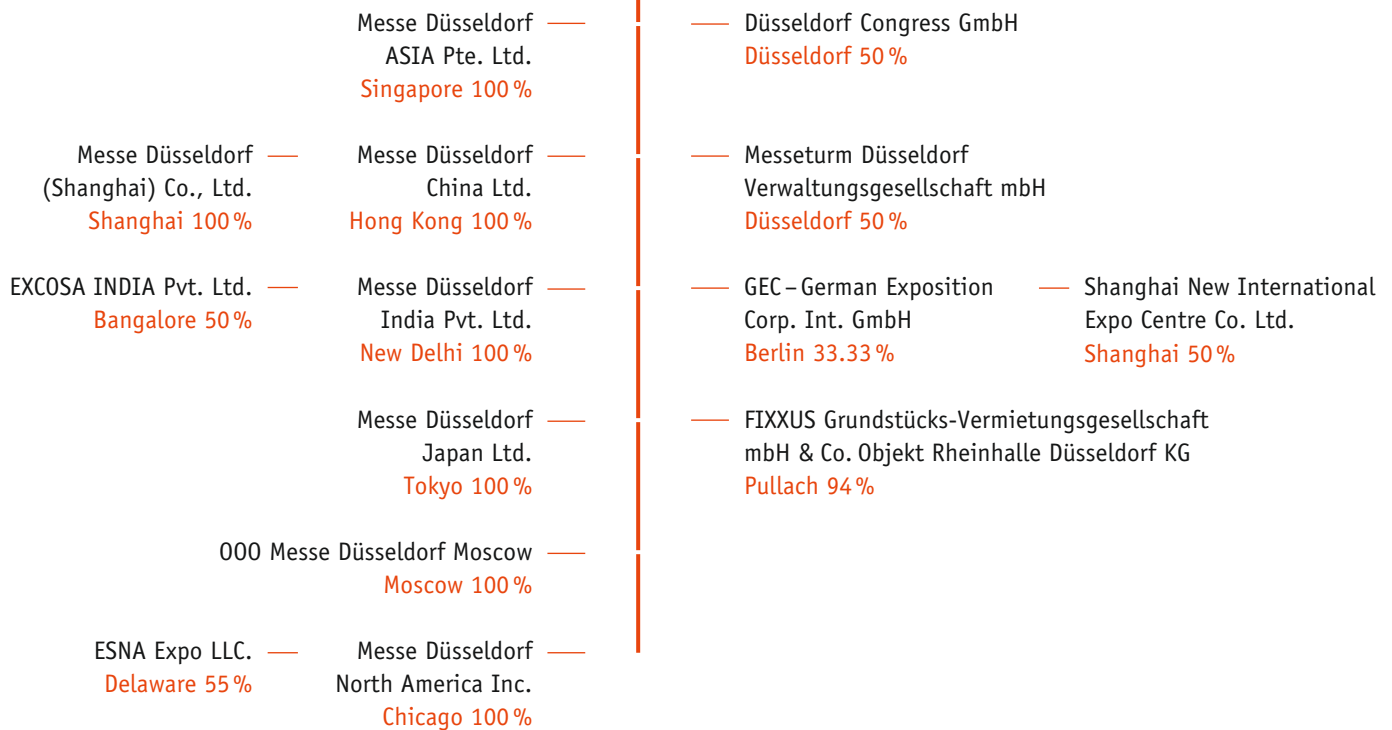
Messe Düsseldorf
ASIA Pte. Ltd.
Singapore 100 %

Düsseldorf Congress GmbH
Düsseldorf 50 %

Messe Düsseldorf
(Shanghai) Co., Ltd.
Shanghai 100 %

Messe Düsseldorf
China Ltd.
Hong Kong 100 %

Messeturm Düsseldorf
Verwaltungsgesellschaft mbH
Düsseldorf 50 %

EXCOSA INDIA Pvt. Ltd.
Bangalore 50 %

Messe Düsseldorf
India Pvt. Ltd.
New Delhi 100 %

GEC – German Exposition
Corp. Int. GmbH
Berlin 33.33 %

Shanghai New International
Expo Centre Co. Ltd.
Shanghai 50 %

Messe Düsseldorf
Japan Ltd.
Tokyo 100 %

FIXXUS Grundstücks-Vermietungsgesellschaft
mbH & Co. Objekt Rheinhalle Düsseldorf KG
Pullach 94 %

OOO Messe Düsseldorf Moscow
Moscow 100 %

ESNA Expo LLC.
Delaware 55 %

Messe Düsseldorf
North America Inc.
Chicago 100 %